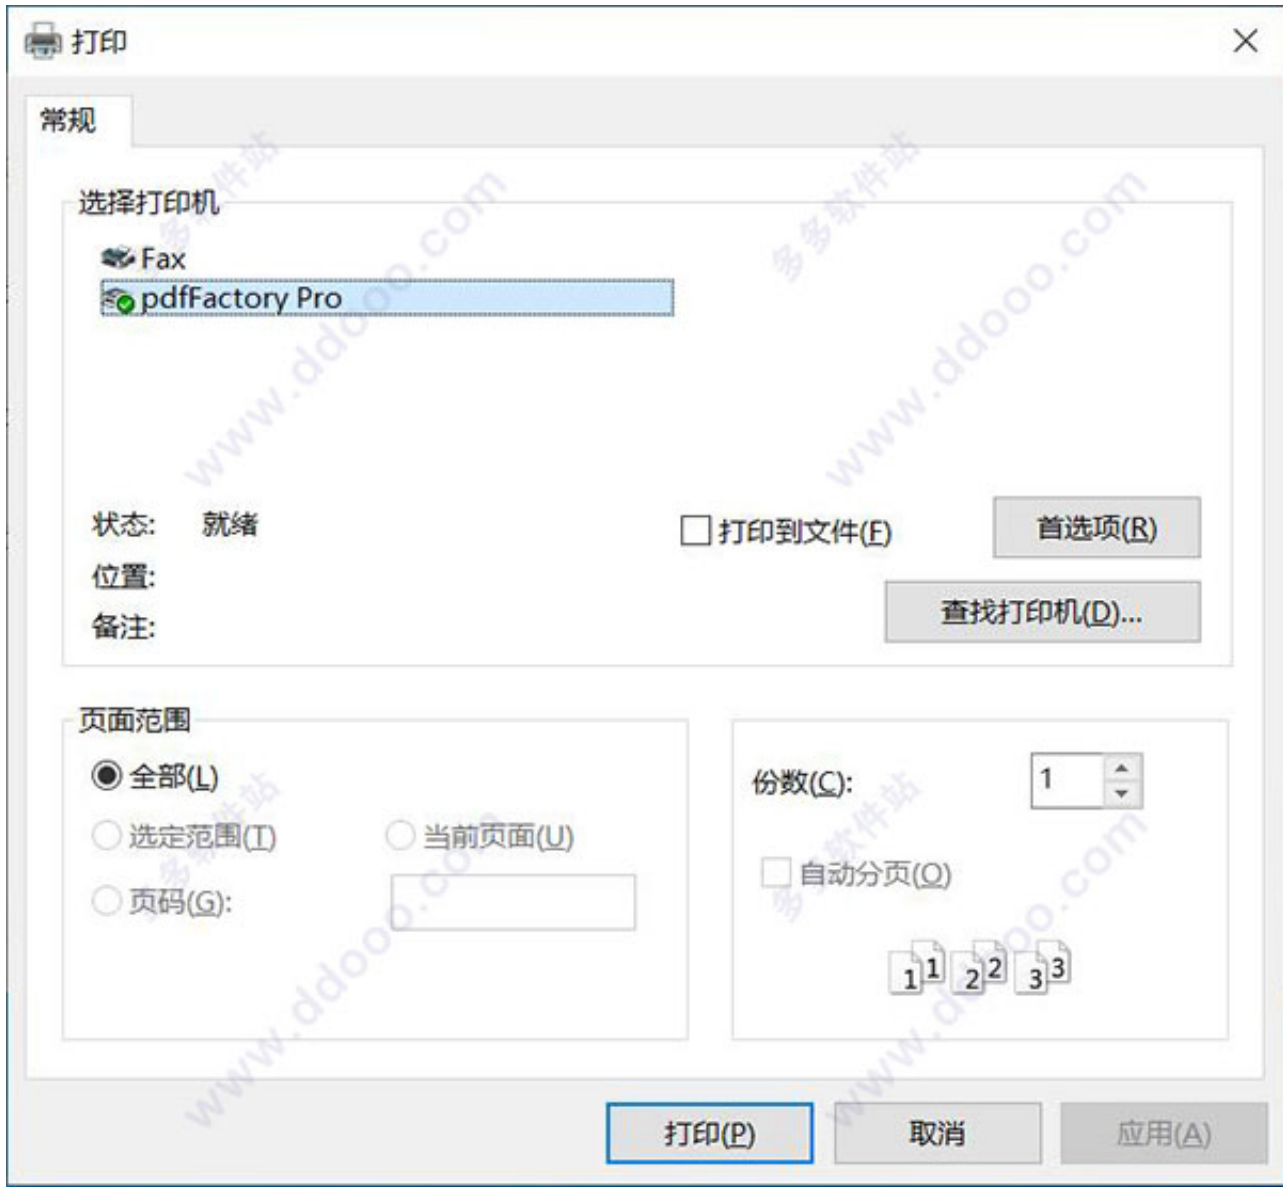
打印

常规

选择打印机

Fax
pdfFactory Pro

状态: 就绪
位置:
备注:

打印到文件(F)

首选项(R)

查找打印机(D)...

页面范围

全部(L)
选定范围(T)
当前页面(U)
页码(G):

份数(C): 1

自动分页(O)

1 1 2 2 3 3

打印(P)
取消
应用(A)

www.ddooo.com 多多软件站
www.ddooo.com 多多软件站
www.ddooo.com 多多软件站
www.ddooo.com 多多软件站